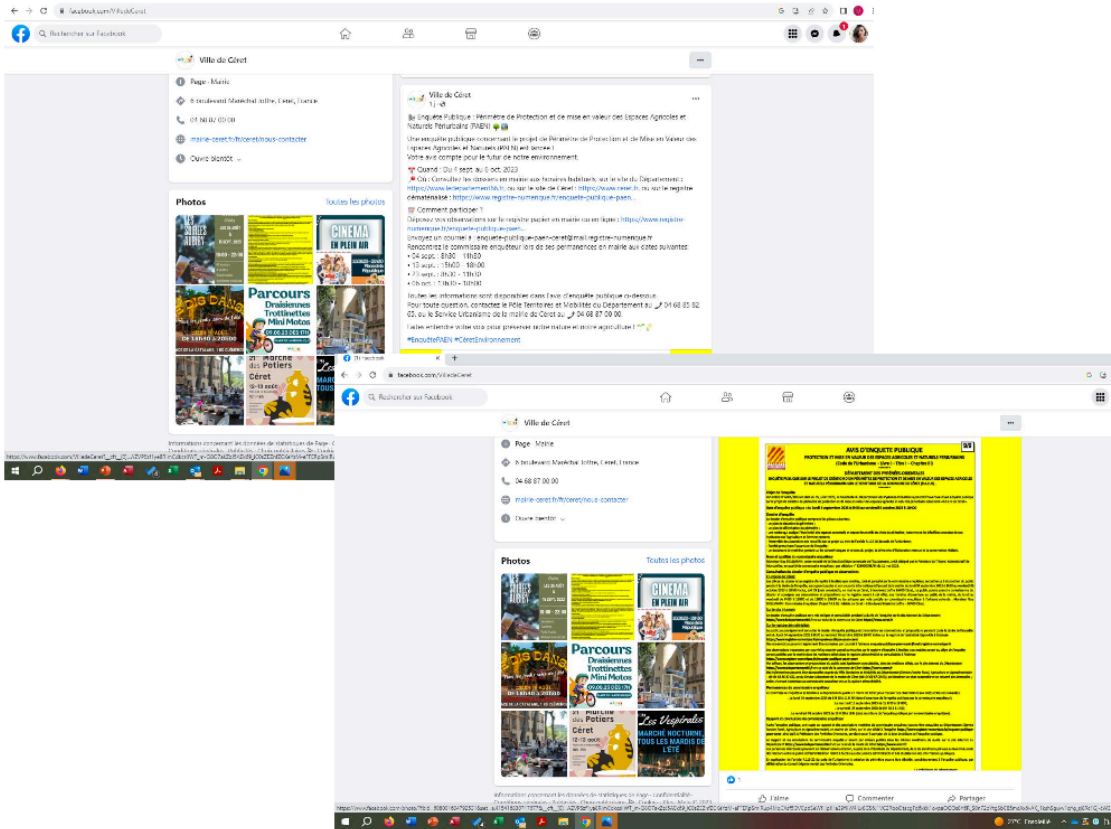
facebook.com/VilledeCeret

Rechercher sur Facebook

Ville de Céret

Page · Mairie

6 boulevard Maréchal Joffre, Céret, France

04 68 87 00 00

mairie-ceret.fr/fr/ceret/nous-contacter

Ouvre bientôt

Photos

Toutes les photos

CINEMA EN PLEIN AIR

Parcours Draisiennes Trottinettes Mini Motos

Marché des Potiers Céret

Ville de Céret

Enquête Publique : Périmètre de Protection et de mise en valeur des Espaces Agricoles et Naturels Périurbains (PAEN)

Une enquête publique concernant le projet de Périmètre de Protection et de Mise en Valeur des Espaces Agricoles et Naturels (PAEN) est lancée !
Votre avis compte pour le futur de notre environnement.

Quand : Du 4 sept. au 6 oct. 2023
Où : Consultez les dossiers en mairie aux horaires habituels, sur le site du Département : https://www.ledepartement66.fr, ou sur le site de Céret : https://www.ceret.fr, ou sur le registre dématérialisé : https://www.registre-numerique.fr/enquete-publique-paen...

Comment participer ?
Déposez vos observations sur le registre papier en mairie ou en ligne : https://www.registre-numerique.fr/enquete-publique-paen...
Envoyez un courriel à : enquete-publique-paen-ceret@mail.registre-numerique.fr
Rencontrez le commissaire enquêteur lors de ses permanences en mairie aux dates suivantes :
• 04 sept. : 8h30 - 11h30
• 13 sept. : 15h00 - 18h00
• 23 sept. : 09h00 - 12h00
• 06 oct. : 15h00 - 18h00

Toutes les informations sont disponibles dans l'avis d'enquête publique ci-dessous.
Pour toute question, contactez le Pôle Territoires et Mobilités du Département au 04 68 85 82 63, ou le Service Urbanisme de la mairie de Céret au 04 68 87 00 00.

Faites entendre votre voix pour préserver notre nature et notre agriculture !

#EnquêtePAEN #CéretEnvironnement

Les Vespérales MARCHÉ NOCTURNE TOUS LES MARDIS DE L'ÉTÉ

AVIS D'ENQUÊTE PUBLIQUE
PROTECTION ET MISE EN VALEUR DES ESPACES AGRICOLES ET NATURELS PÉRIURBAINS

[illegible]

J'aime
Commenter
Partager